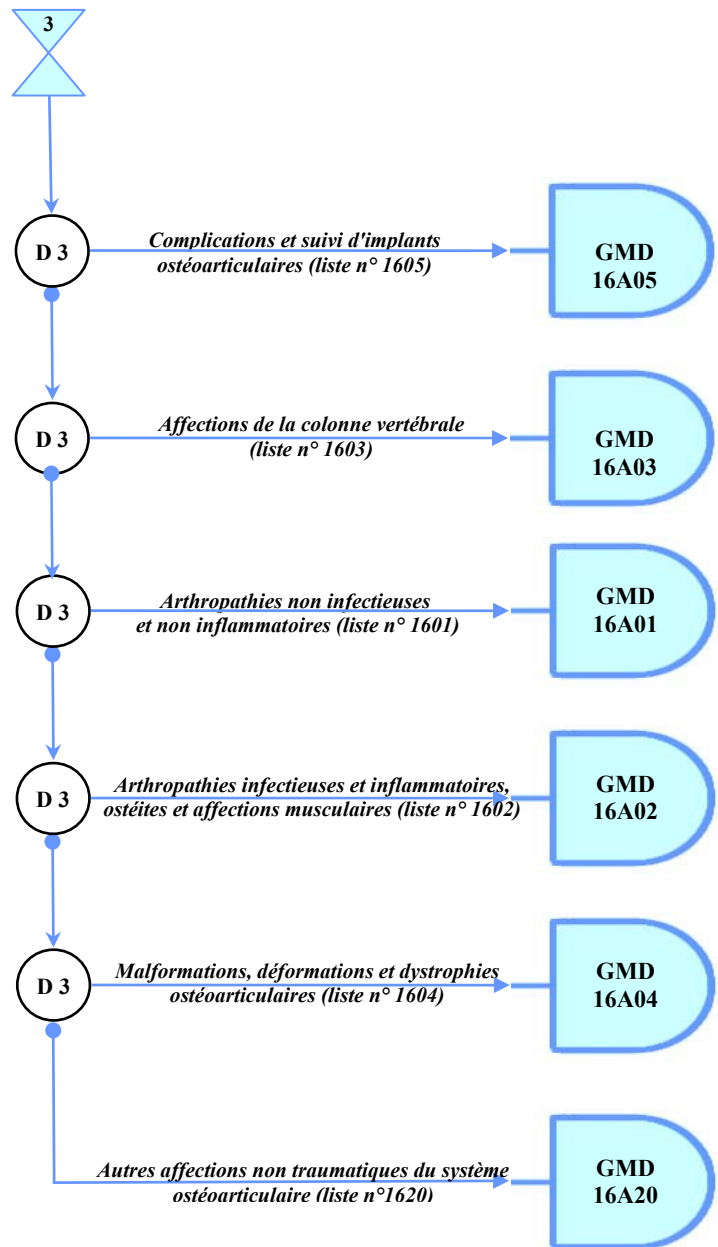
3

D 3

Complications et suivi d'implants ostéoarticulaires (liste n° 1605)

GMD 16A05

D 3

Affections de la colonne vertébrale (liste n° 1603)

GMD 16A03

D 3

Arthropathies non infectieuses et non inflammatoires (liste n° 1601)

GMD 16A01

D 3

Arthropathies infectieuses et inflammatoires, ostéites et affections musculaires (liste n° 1602)

GMD 16A02

D 3

Malformations, déformations et dystrophies ostéoarticulaires (liste n° 1604)

GMD 16A04

Autres affections non traumatiques du système ostéoarticulaire (liste n°1620)

GMD 16A20